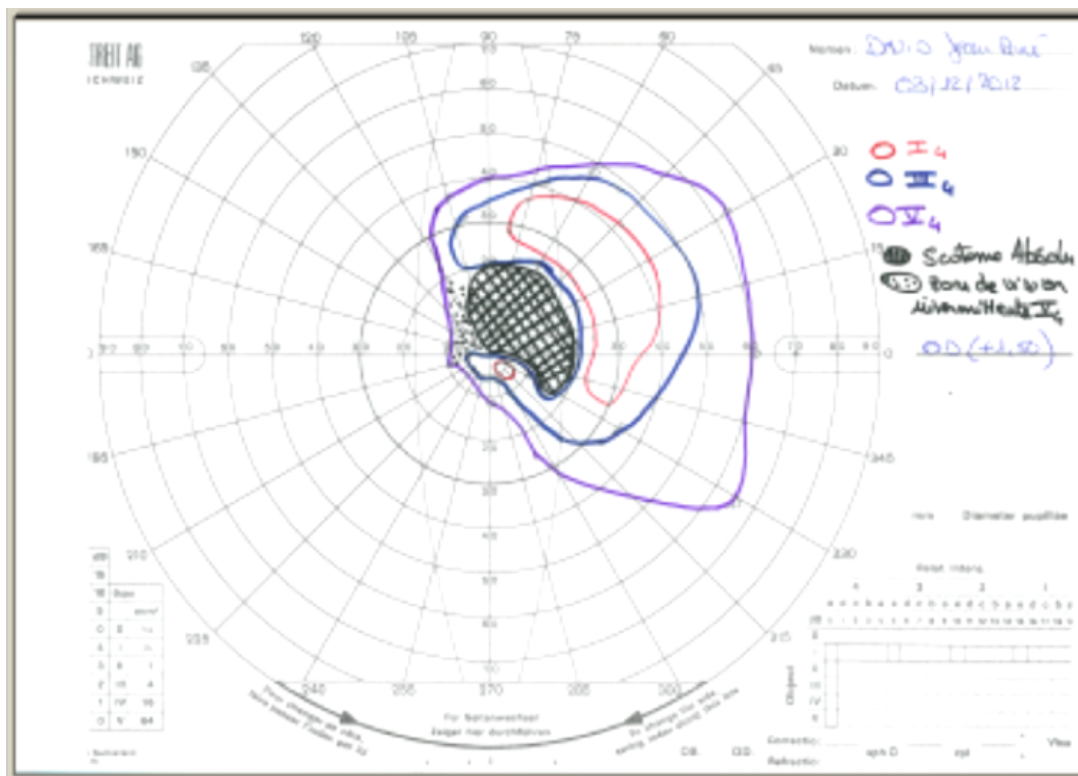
TRIET AG
SCHWEIZ

120 105 90 75 60
135 45
150 30
165 15
195 345
210 330
225 315
240 255 270 285 300

80 70 60 50 40 30 20 10
10 20 30 40 50 60 70 80 90

Namen: DAVID Jean Rene
Datum: 03/12/2012

O $I_4$
O $III_4$
O $V_4$
Scotome Absolu
Bord de vision relativement $V_4$
OD (+1,50)

mm Diamètre pupillaire

Point lisibles
4 3 2 1
a b c d e a b c d e a b c d e a b c d e

Objekt

Für Nationenwechsel
Zeiger hier durchführen

OS OD
Correction sph D cyl Visus
Refraction

dB
Bujes
mm²
0
I
II
III
IV
V
4
16
64